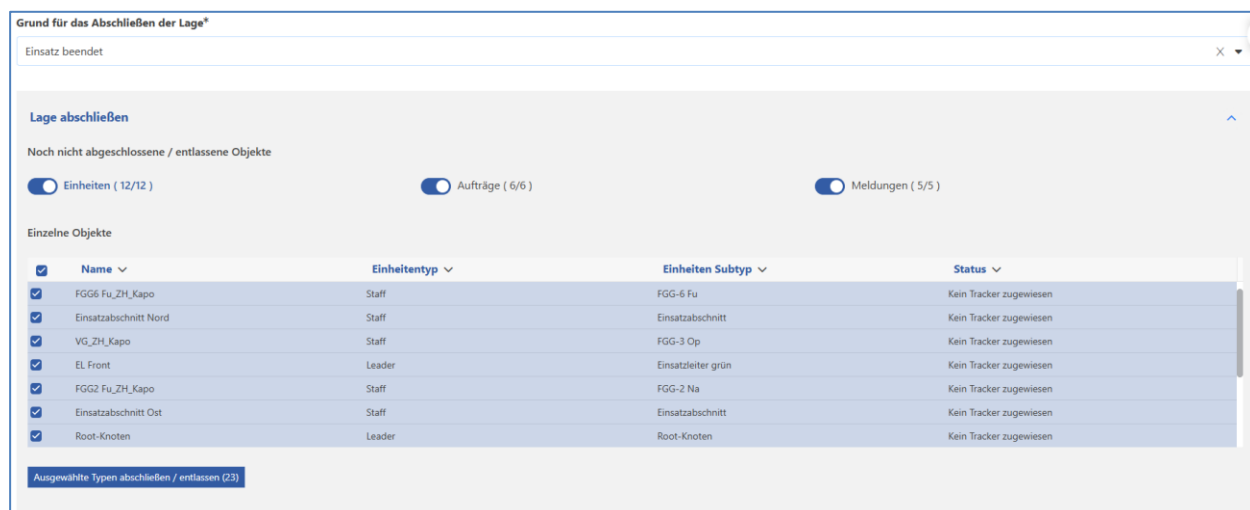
Grund für das Abschließen der Lage*

Einsatz beendet

Lage abschließen

Noch nicht abgeschlossene / entlassene Objekte

Einheiten ( 12/12 )

Aufträge ( 6/6 )

Meldungen ( 5/5 )

Einzelne Objekte

| Name | Einheitentyp | Einheiten Subtyp | Status |
|---|---|---|---|
| FGG6 Fu_ZH_Kapo | Staff | FGG-6 Fu | Kein Tracker zugewiesen |
| Einsatzabschnitt Nord | Staff | Einsatzabschnitt | Kein Tracker zugewiesen |
| VG_ZH_Kapo | Staff | FGG-3 Op | Kein Tracker zugewiesen |
| EL Front | Leader | Einsatzleiter grün | Kein Tracker zugewiesen |
| FGG2 Fu_ZH_Kapo | Staff | FGG-2 Na | Kein Tracker zugewiesen |
| Einsatzabschnitt Ost | Staff | Einsatzabschnitt | Kein Tracker zugewiesen |
| Root-Knoten | Leader | Root-Knoten | Kein Tracker zugewiesen |

Ausgewählte Typen abschließen / entlassen (23)